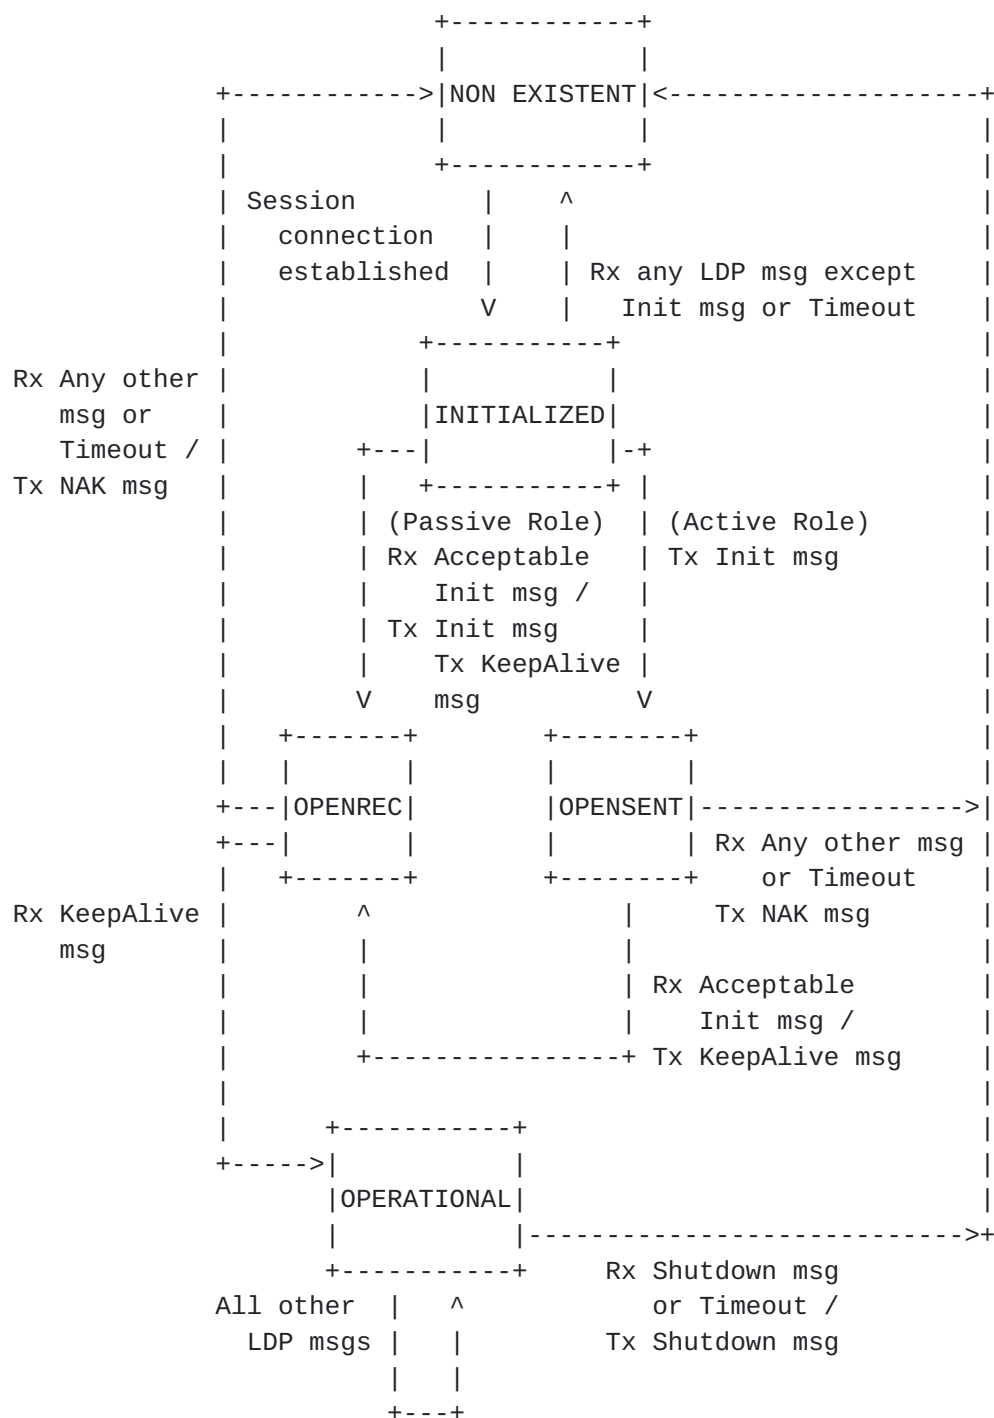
NON EXISTENT

Session connection established

Rx any LDP msg except Init msg or Timeout

Rx Any other msg or Timeout / Tx NAK msg

INITIALIZED

(Passive Role) Rx Acceptable Init msg / Tx Init msg Tx KeepAlive msg

(Active Role) Tx Init msg

OPENREC

OPENSENT

Rx Any other msg or Timeout Tx NAK msg

Rx KeepAlive msg

Rx Acceptable Init msg / Tx KeepAlive msg

OPERATIONAL

Rx Shutdown msg or Timeout / Tx Shutdown msg

All other LDP msgs